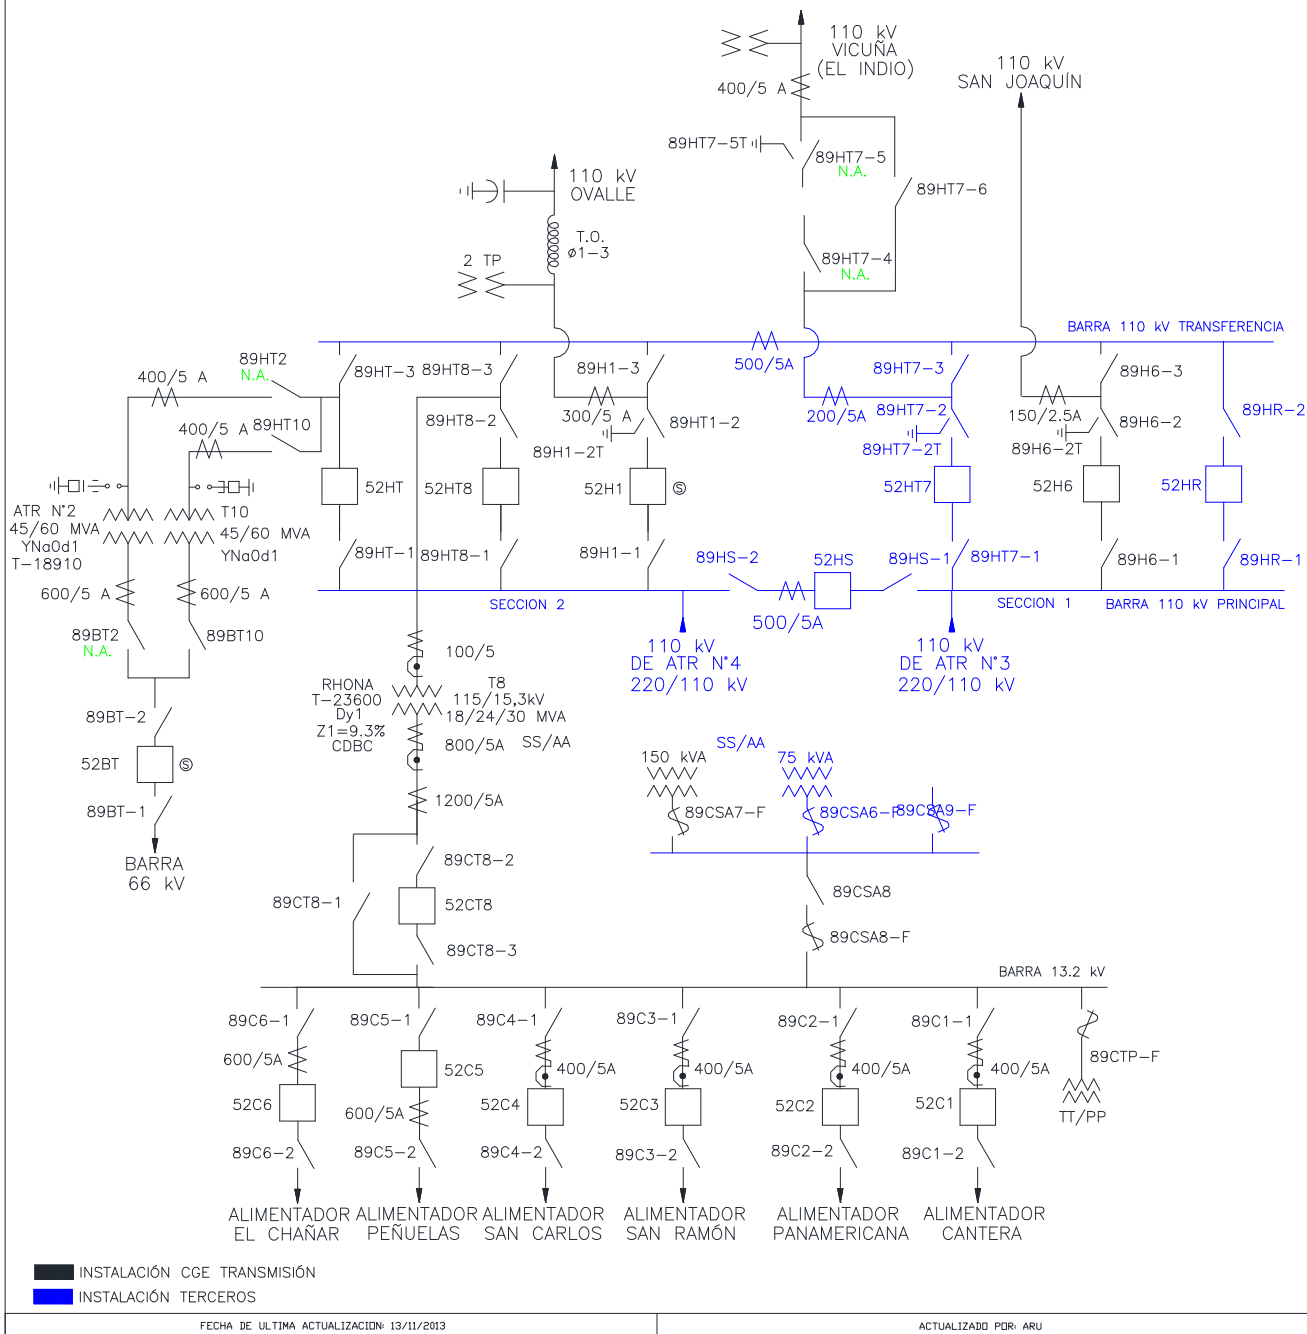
110 kV
VICUÑA
(EL INDIO)

110 kV
SAN JOAQUÍN

400/5 A

89HT7-5T

89HT7-5
N.A.

89HT7-6

110 kV
OVALLE

T.O.
ø1-3

2 TP

89HT7-4
N.A.

BARRA 110 kV TRANSFERENCIA

89HT2
N.A.

400/5 A

89HT-3

89HT8-3

89H1-3

500/5A

89HT7-3

150/2.5A

89H6-3

89HR-2

400/5 A

89HT10

89HT8-2

300/5 A

89HT1-2

200/5A

89HT7-2

89H6-2

89H1-2T

89HT7-2T

89H6-2T

ATR N°2
45/60 MVA
YNa0d1
T-18910

T10
45/60 MVA
YNa0d1

52HT

52HT8

52H1

52HT7

52H6

52HR

89HT-1

89HT8-1

89H1-1

89HS-2

52HS

89HS-1

89HT7-1

89H6-1

89HR-1

600/5 A

600/5 A

SECCION 2

500/5A

SECCION 1

BARRA 110 kV PRINCIPAL

89BT2
N.A.

89BT10

100/5

110 kV
DE ATR N°4
220/110 kV

110 kV
DE ATR N°3
220/110 kV

RHONA
T-23600
Dy1
Z1=9.3%
CDBC

T8
115/15,3kV
18/24/30 MVA

89BT-2

800/5A

SS/AA

SS/AA

52BT

150 kVA

75 kVA

89BT-1

1200/5A

89CSA7-F

89CSA6-F

89CSA9-F

BARRA
66 kV

89CT8-2

89CSA8

89CT8-1

52CT8

89CSA8-F

89CT8-3

BARRA 13.2 kV

89C6-1

89C5-1

89C4-1

89C3-1

89C2-1

89C1-1

600/5A

400/5A

400/5A

400/5A

400/5A

89CTP-F

52C5

52C6

600/5A

52C4

52C3

52C2

52C1

TT/PP

89C6-2

89C5-2

89C4-2

89C3-2

89C2-2

89C1-2

ALIMENTADOR
EL CHAÑAR

ALIMENTADOR
PEÑUELAS

ALIMENTADOR
SAN CARLOS

ALIMENTADOR
SAN RAMÓN

ALIMENTADOR
PANAMERICANA

ALIMENTADOR
CANTERA

INSTALACIÓN CGE TRANSMISIÓN
INSTALACIÓN TERCEROS

FECHA DE ULTIMA ACTUALIZACION: 13/11/2013

ACTUALIZADO POR: ARU